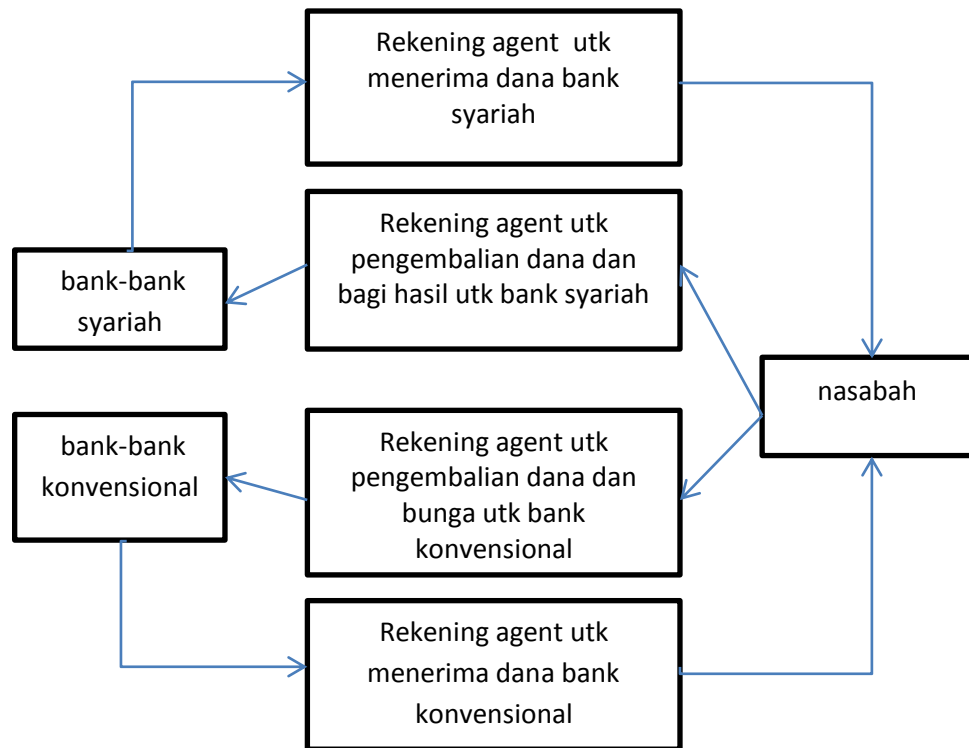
Rekening agent utk menerima dana bank syariah

Rekening agent utk pengembalian dana dan bagi hasil utk bank syariah

bank-bank syariah

nasabah

bank-bank konvensional

Rekening agent utk pengembalian dana dan bunga utk bank konvensional

Rekening agent utk menerima dana bank konvensional